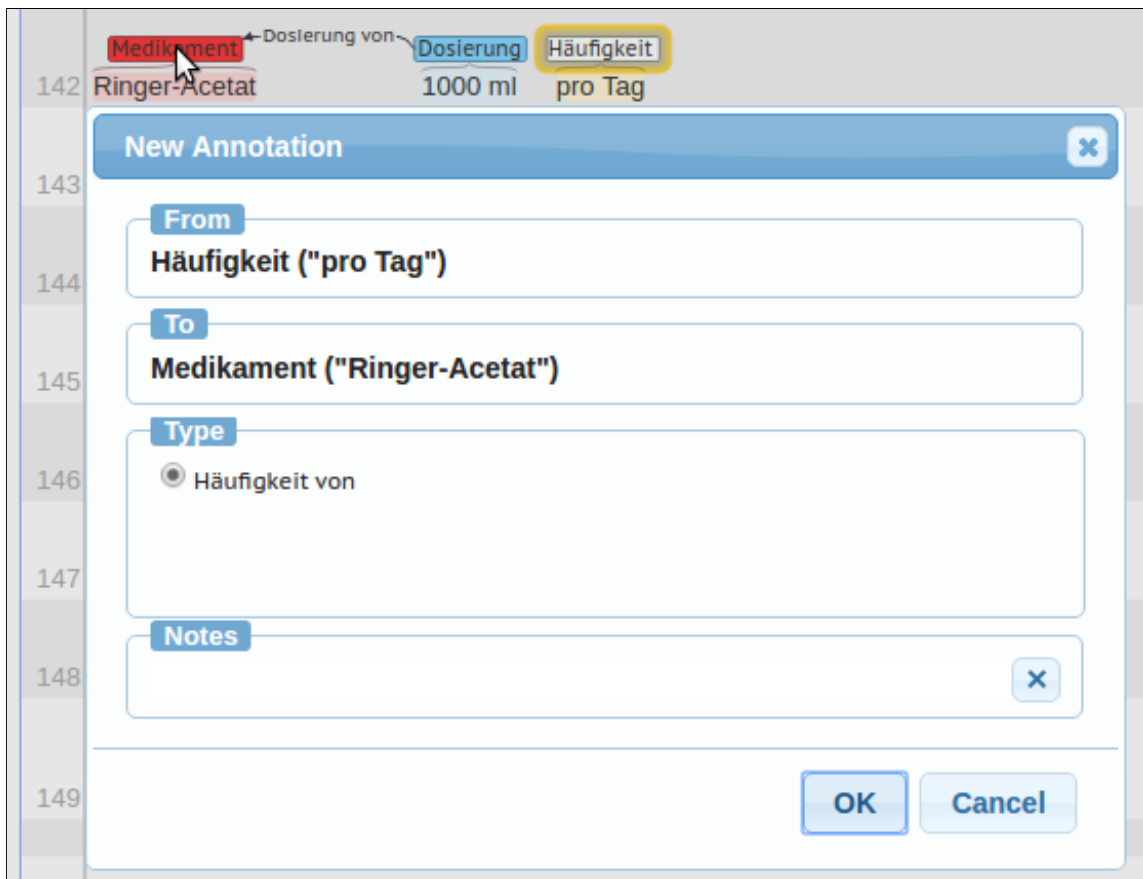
Medikament Dosierung von Dosierung Häufigkeit
142 Ringer-Acetat 1000 ml pro Tag

New Annotation

143

From
Häufigkeit ("pro Tag")

144

To
Medikament ("Ringer-Acetat")

145

Type
Häufigkeit von

146

147

Notes

148

149

OK Cancel